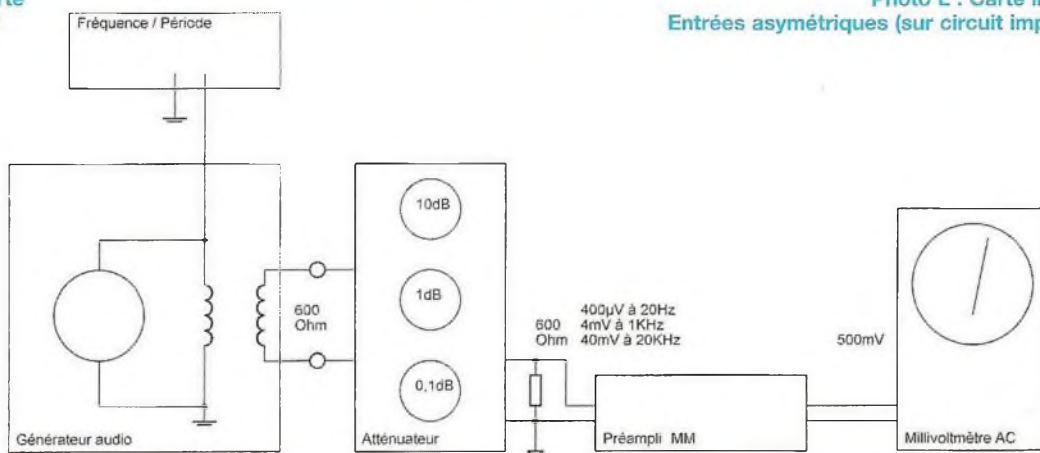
rte

Photo L : Carte m
Entrées asymétriques (sur circuit imp

Fréquence / Période

Générateur audio

600 Ohm

10dB

1dB

0,1dB

Atténuateur

600 Ohm

400µV à 20Hz
4mV à 1KHz
40mV à 20KHz

Préampli MM

500mV

Millivoltmètre AC